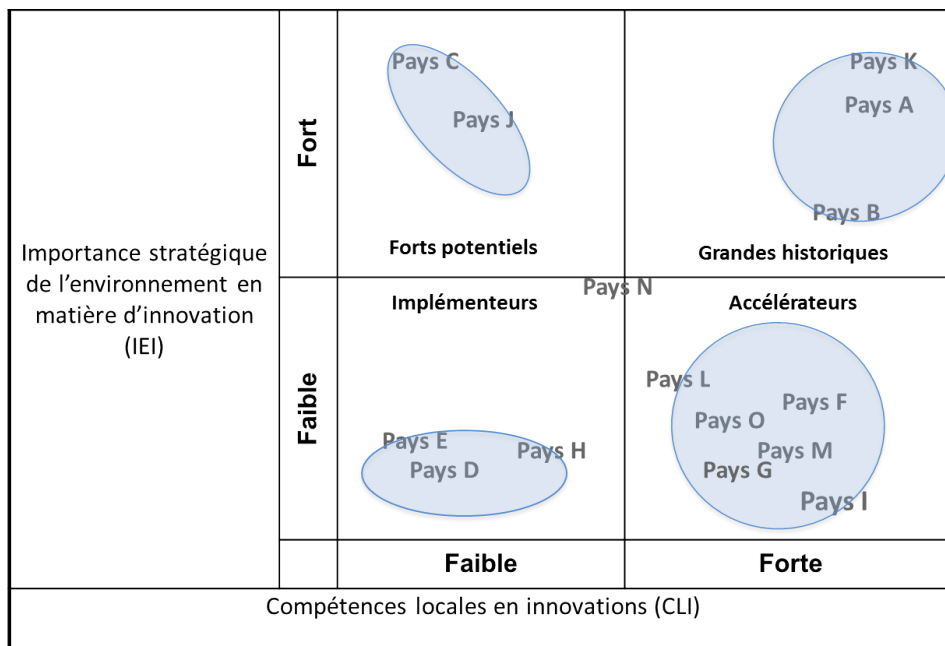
| Importance stratégique de l'environnement en matière d'innovation (IEI) | Fort | Pays C<br>Pays J<br>Forts potentiels | Pays K<br>Pays A<br>Pays B<br>Grandes historiques |
|---|---|---|---|
| | Faible | Implémenteurs<br>Pays E<br>Pays H<br>Pays D | Pays N<br>Accélérateurs<br>Pays L<br>Pays F<br>Pays O<br>Pays M<br>Pays G<br>Pays I |
| | | Faible | Forte |

Compétences locales en innovations (CLI)